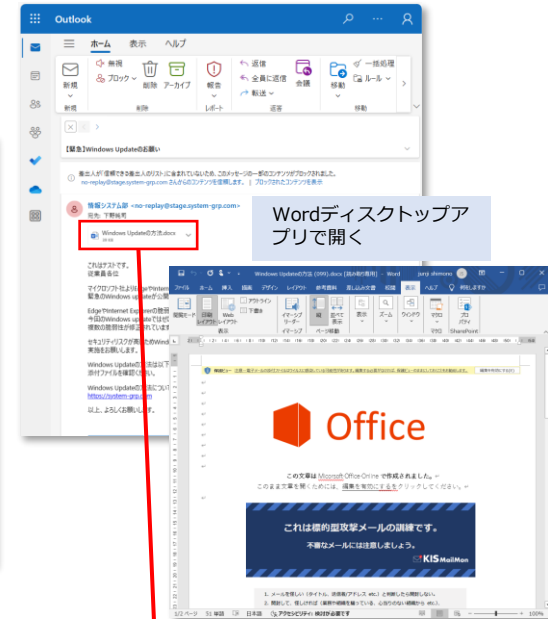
Outlook

ホーム 表示 ヘルプ

新規 無視 ブロック 削除 アーカイブ 報告 返信 全員に返信 転送 会議 移動 一括処理 ルール

新規 削除 レポート 応答 移動

【緊急】Windows Updateのお願い

差出人が信頼できる差出人のリストに含まれていないため、このメッセージの一部のコンテンツがブロックされました。
no-replay@stage.system-grp.com からのコンテンツを信頼します。 | ブロックされたコンテンツを表示

情報システム部 <no-replay@stage.system-grp.com>
宛先: 下野裕司

Windows Updateの方法.docx

Wordディスクトップアプリで開く

これはテストです。
従業員各位

マイクロソフト社より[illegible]
緊急のWindows update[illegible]

Edgeやinternet Explorer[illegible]
今回のWindows update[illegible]
複数の脆弱性が修正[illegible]

セキュリティリスクが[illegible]
実施をお願いします。

Windows Update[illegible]
添付ファイルを確認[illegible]

Windows Update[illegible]
https://system-grp.com

以上、よろしくお願いします。

Windows Updateの方法 (399).docx [読み取り専用] - Word

ファイル ホーム 挿入 描画 デザイン レイアウト 参考資料 差し込み文書 校閲 表示 ヘルプ

Office

この文書は Microsoft Office Online で作成されました。
このまま文章を見るためには、編集を有効にするをクリックしてください。

これは標的型攻撃メールの訓練です。
不審なメールには注意しましょう。

KIS MailMon